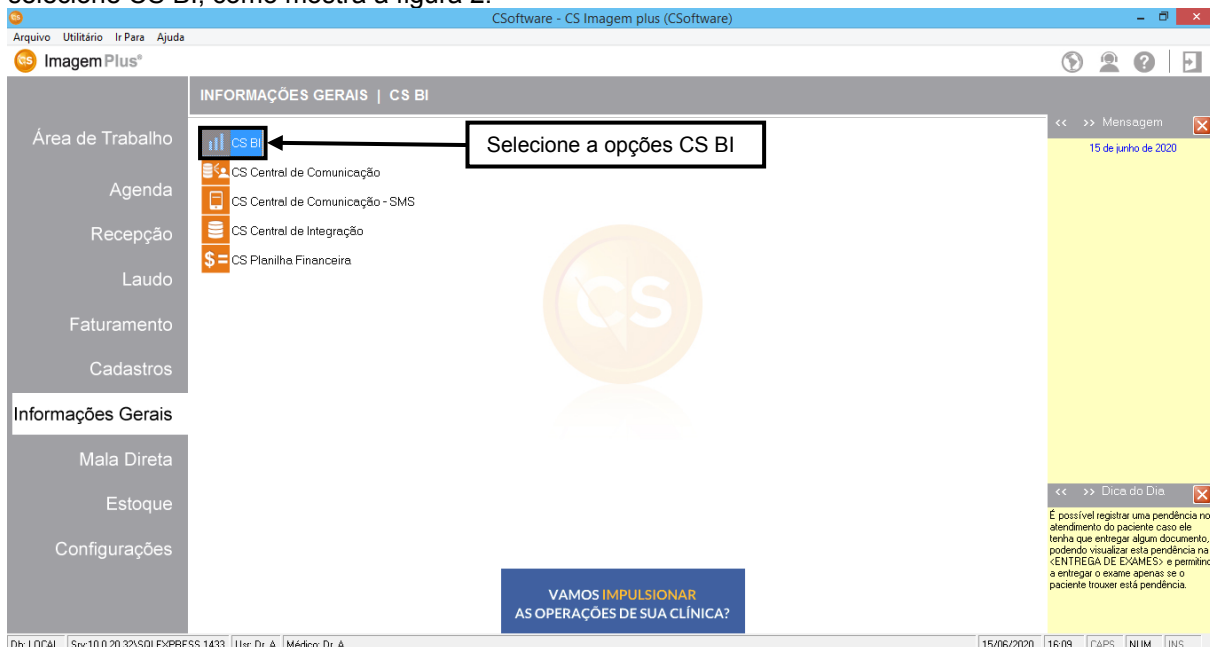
selecione CS BI, como mostra a figura 2.

CSoftware - CS Imagem plus (CSoftware)

Arquivo Utilitário Ir Para Ajuda

Imagem Plus®

INFORMAÇÕES GERAIS | CS BI

Área de Trabalho
Agenda
Recepção
Laudo
Faturamento
Cadastros
Informações Gerais
Mala Direta
Estoque
Configurações

CS BI
CS Central de Comunicação
CS Central de Comunicação - SMS
CS Central de Integração
CS Planilha Financeira

Selecione a opções CS BI

CS

<< >> Mensagem
15 de junho de 2020

<< >> Dica do Dia
É possível registrar uma pendência no atendimento do paciente caso ele tenha que entregar algum documento, podendo visualizar esta pendência na <ENTREGA DE EXAMES> e permitin a entregar o exame apenas se o paciente trouxer está pendência.

VAMOS IMPULSIONAR
AS OPERAÇÕES DE SUA CLÍNICA?

Db: LOCAL | Srv:10.0.20.32\SQLEXPRESS,1433 | Usr: Dr. A | Médico: Dr. A | 15/06/2020 | 16:09 | CAPS | NUM | INS